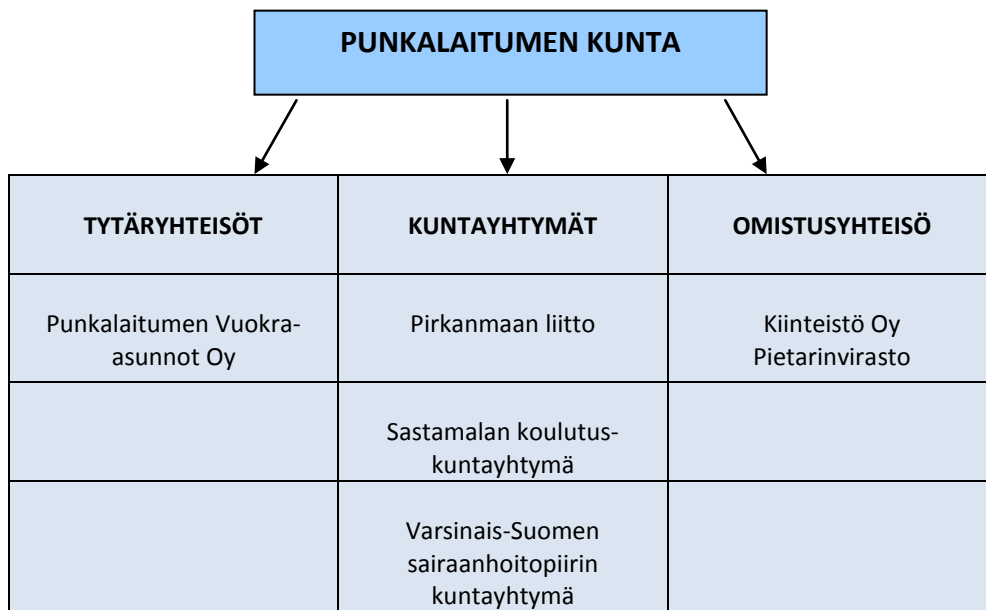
PUNKALAITUMEN KUNTA

| TYTÄRYHTEISÖT | KUNTAYHTYMÄT | OMISTUSYHTEISÖ |
|---|---|---|
| Punkalaitumen Vuokra-asunnot Oy | Pirkanmaan liitto | Kiinteistö Oy Pietarinvirasto |
| | Sastamalan koulutuskuntayhtymä | |
| | Varsinais-Suomen sairaanhoitopiirin kuntayhtymä | |